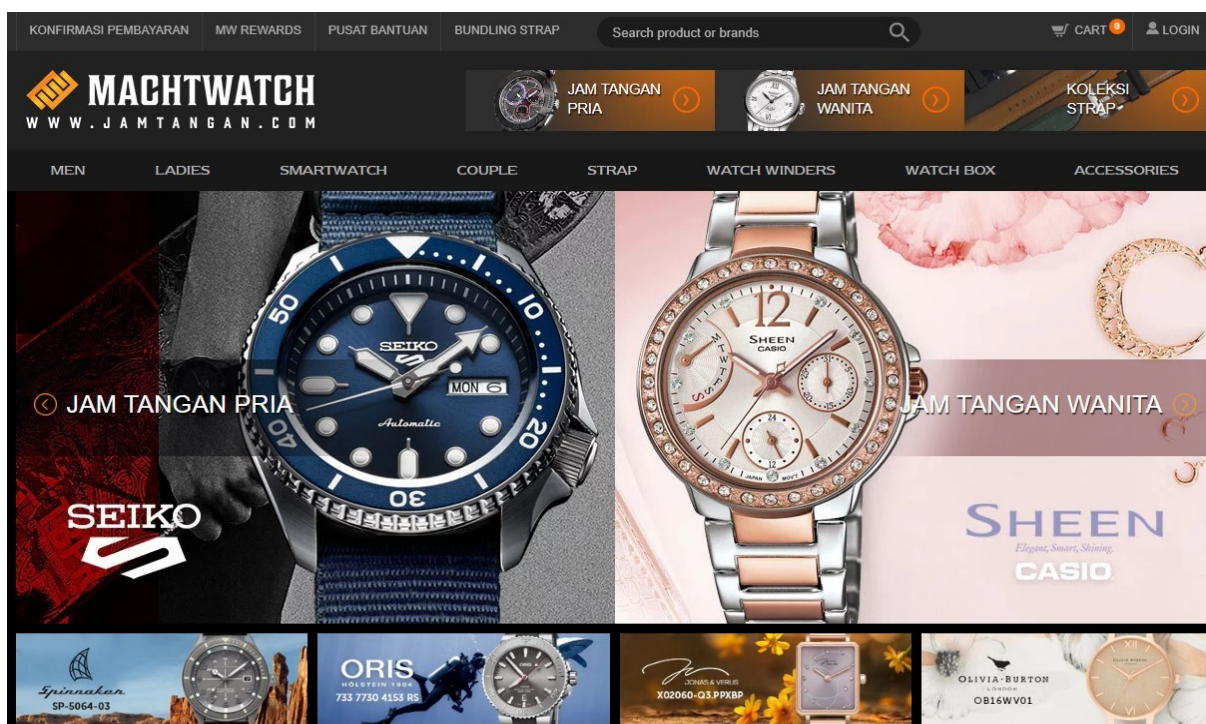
KONFIRMASI PEMBAYARAN MW REWARDS PUSAT BANTUAN BUNDLING STRAP Search product or brands CART 0 LOGIN

MACHTWATCH
WWW.JAMTANGAN.COM

JAM TANGAN PRIA
JAM TANGAN WANITA
KOLEKSI STRAP

MEN LADIES SMARTWATCH COUPLE STRAP WATCH WINDERS WATCH BOX ACCESSORIES

50
SEIKO 5
MON 6
Automatic
10
20
30
40
JAM TANGAN PRIA
SEIKO 5

12
SHEEN
CASIO
JAM TANGAN WANITA
SHEEN
Elegant, Smart, Shining.
CASIO

Spinnaker
SP-5064-03

ORIS
HÖLSTEIN 1904
733 7730 4153 RS

JONAS & VERUS
X02060-Q3.PPXBP

OLIVIA·BURTON
LONDON
OB16WV01